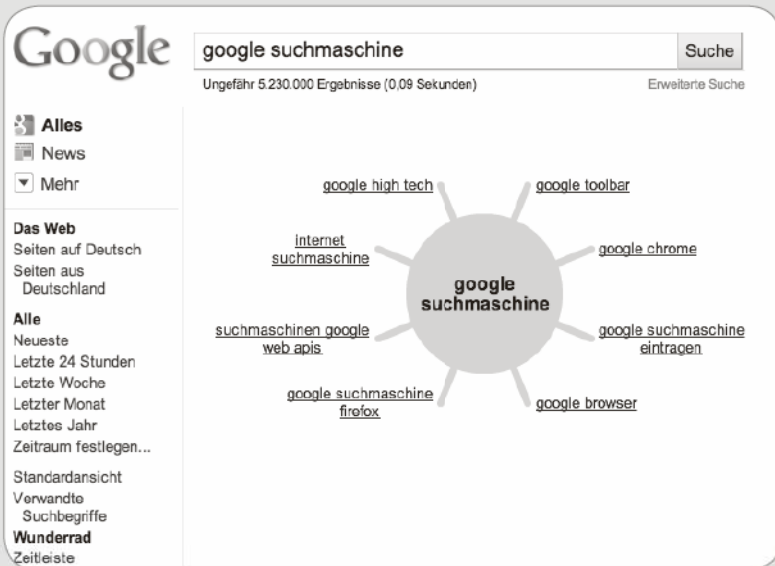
Google

google suchmaschine

Suche

Ungefähr 5.230.000 Ergebnisse (0,09 Sekunden)

Erweiterte Suche

Alles
News
Mehr

Das Web
Seiten auf Deutsch
Seiten aus Deutschland

Alle
Neueste
Letzte 24 Stunden
Letzte Woche
Letzter Monat
Letztes Jahr
Zeitraum festlegen...

Standardansicht
Verwandte Suchbegriffe
Wunderrad
Zeitleiste

google suchmaschine

google high tech

google toolbar

internet suchmaschine

google chrome

suchmaschinen google web apis

google suchmaschine eintragen

google suchmaschine firefox

google browser